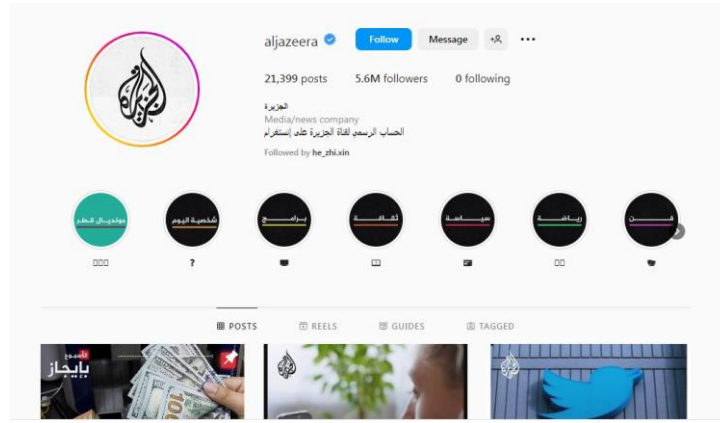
aljazeera

Follow

Message

21,399 posts

5.6M followers

0 following

الجزيرة

Media/news company

الحساب الرسمي لقناة الجزيرة على إنستغرام

Followed by he_zhi.xin

مونديال قطر

شخصية اليوم

برامج

ثقافة

سياسة

رياضة

فن

POSTS

REELS

GUIDES

TAGGED

الأسبوع بإيجاز